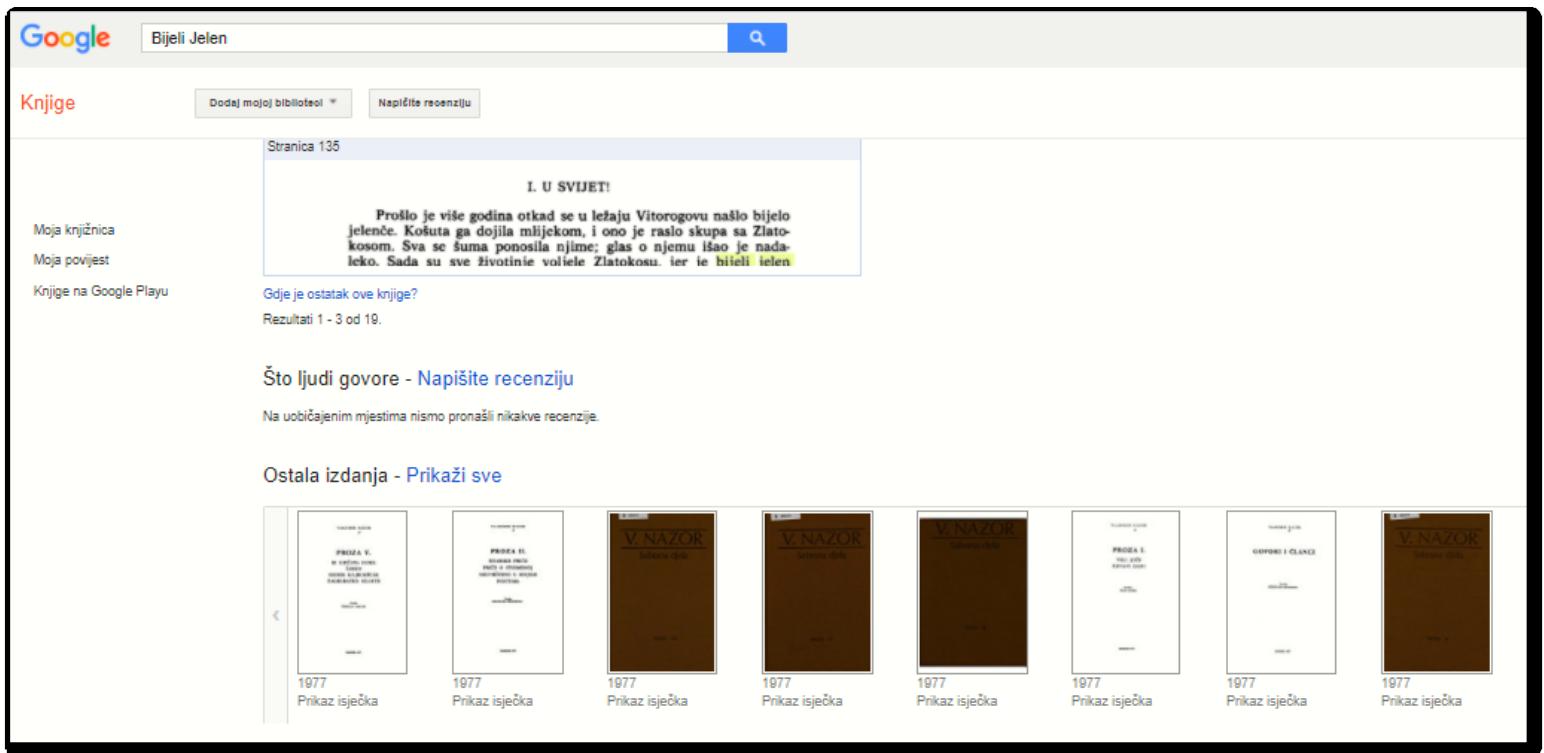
Google

Bijeli Jelen

Knjige

Dodaj mojoj biblioteci

Napišite recenziju

Moja knjižnica

Moja povijest

Knjige na Google Playu

Stranica 135

I. U SVIJET!

Prošlo je više godina otkad se u ležaju Vitorogovu našlo bijelo jelenče. Košuta ga dojila mlijekom, i ono je raslo skupa sa Zlatokosom. Sva se šuma ponosila njime; glas o njemu išao je nadaleko. Sada su sve životinje voljele Zlatokosu, jer je bijeli jelen

Gdje je ostatak ove knjige?

Rezultati 1 - 3 od 19.

Što ljudi govore - Napišite recenziju

Na uobičajenim mjestima nismo pronašli nikakve recenzije.

Ostala izdanja - Prikaži sve

PROZA V.

PROZA II.

V. NAZOR
Sabrana djela

V. NAZOR
Sabrana djela

V. NAZOR
Sabrana djela

PROZA I.

GOVORI I ČLANCI

V. NAZOR
Sabrana djela

1977
Prikaz isječka

1977
Prikaz isječka

1977
Prikaz isječka

1977
Prikaz isječka

1977
Prikaz isječka

1977
Prikaz isječka

1977
Prikaz isječka

1977
Prikaz isječka